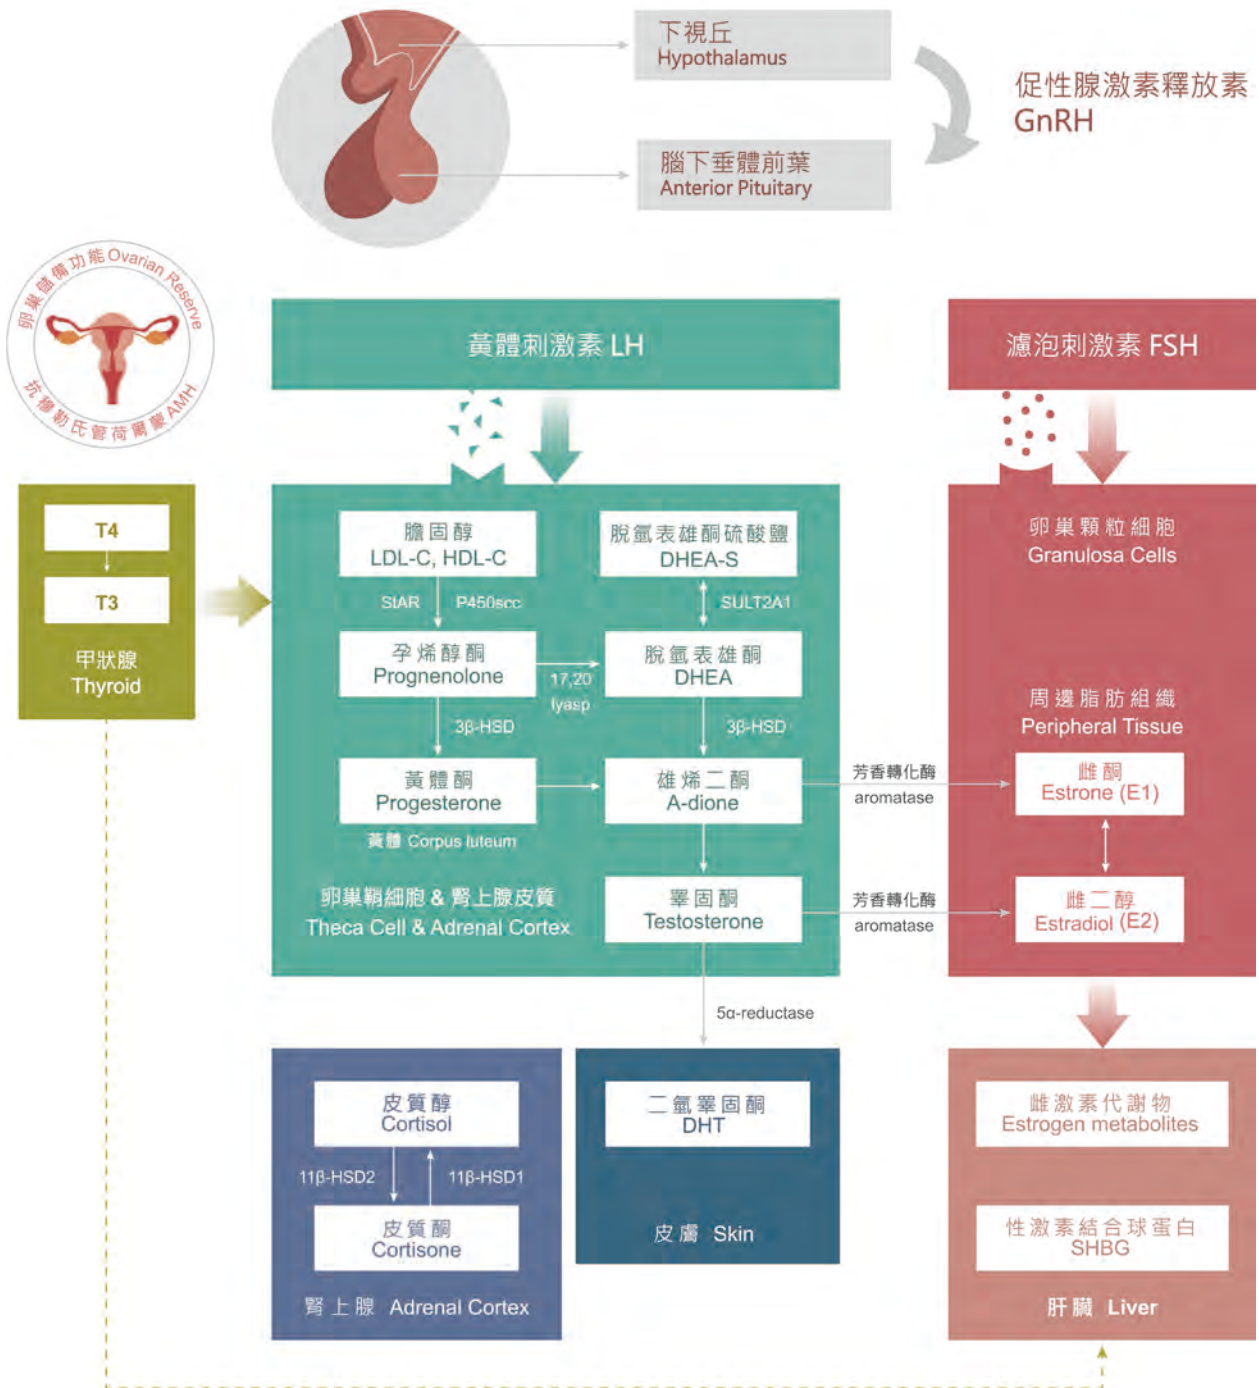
下視丘
Hypothalamus

腦下垂體前葉
Anterior Pituitary

促性腺激素釋放素
GnRH

卵巢儲備功能 Ovarian Reserve
抗穆勒氏管荷爾蒙 AMH

黃體刺激素 LH

濾泡刺激素 FSH

T4
T3
甲狀腺
Thyroid

膽固醇
LDL-C, HDL-C

StAR P450scc

孕烯醇酮
Prognenolone

17,20 lyasp

3β-HSD

黃體酮
Progesterone

黃體 Corpus luteum

脫氫表雄酮硫酸鹽
DHEA-S

SULT2A1

脫氫表雄酮
DHEA

3β-HSD

雄烯二酮
A-dione

睪固酮
Testosterone

卵巢鞘細胞 & 腎上腺皮質
Theca Cell & Adrenal Cortex

芳香轉化酶
aromatase

芳香轉化酶
aromatase

卵巢顆粒細胞
Granulosa Cells

周邊脂肪組織
Peripheral Tissue

雌酮
Estrone (E1)

雌二醇
Estradiol (E2)

5α-reductase

皮質醇
Cortisol

11β-HSD2 11β-HSD1

皮質酮
Cortisone

腎上腺 Adrenal Cortex

二氫睪固酮
DHT

皮膚 Skin

雌激素代謝物
Estrogen metabolites

性激素結合球蛋白
SHBG

肝臟 Liver